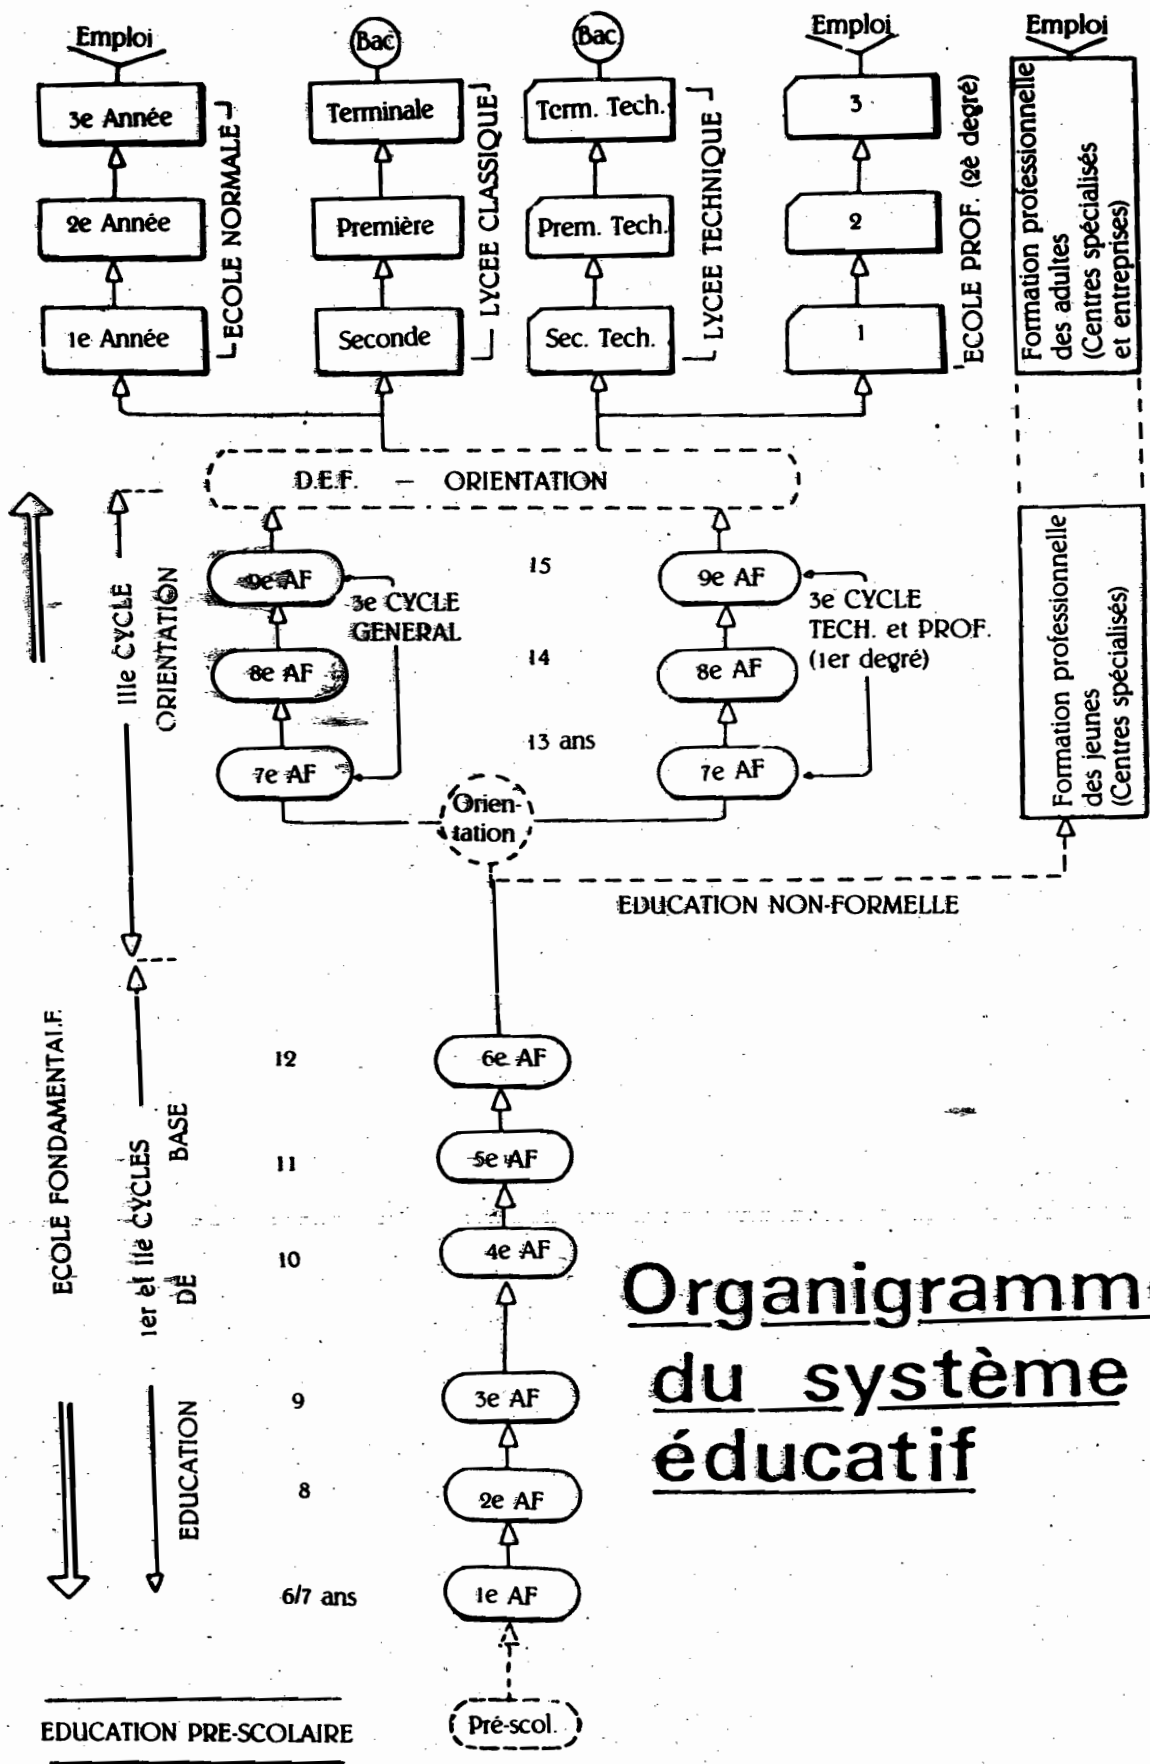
Emploi

3e Année

2e Année

1e Année

ECOLE NORMALE

Bac

Terminale

Première

Seconde

LYCEE CLASSIQUE

Bac

Term. Tech.

Prem. Tech.

Sec. Tech.

LYCEE TECHNIQUE

Emploi

3

2

1

ECOLE PROF. (2e degré)

Emploi

Formation professionnelle des adultes (Centres spécialisés et entreprises)

D.E.F. — ORIENTATION

IIIe CYCLE ORIENTATION

9e AF

8e AF

7e AF

3e CYCLE GENERAL

15

14

13 ans

9e AF

8e AF

7e AF

3e CYCLE TECH. et PROF. (1er degré)

Formation professionnelle des jeunes (Centres spécialisés)

Orientation

EDUCATION NON-FORMELLE

ECOLE FONDAMENTALE F.

1er et IIe CYCLES DE BASE

EDUCATION

12

11

10

9

8

6/7 ans

6e AF

5e AF

4e AF

3e AF

2e AF

1e AF

Organigramm
du système
éducatif

EDUCATION PRE-SCOLAIRE

Pré-scol.